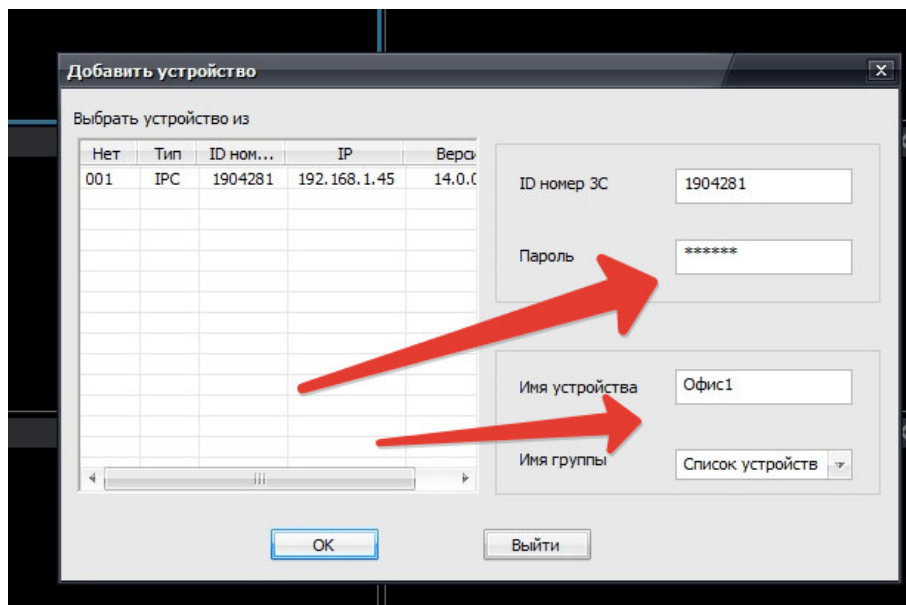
Добавить устройство

Выбрать устройство из

| Нет | Тип | ID ном... | IP | Верс |
|---|---|---|---|---|
| 001 | IPC | 1904281 | 192.168.1.45 | 14.0.0 |

ID номер 3С 1904281

Пароль ******

Имя устройства Офис1

Имя группы Список устройств

OK

Выйти